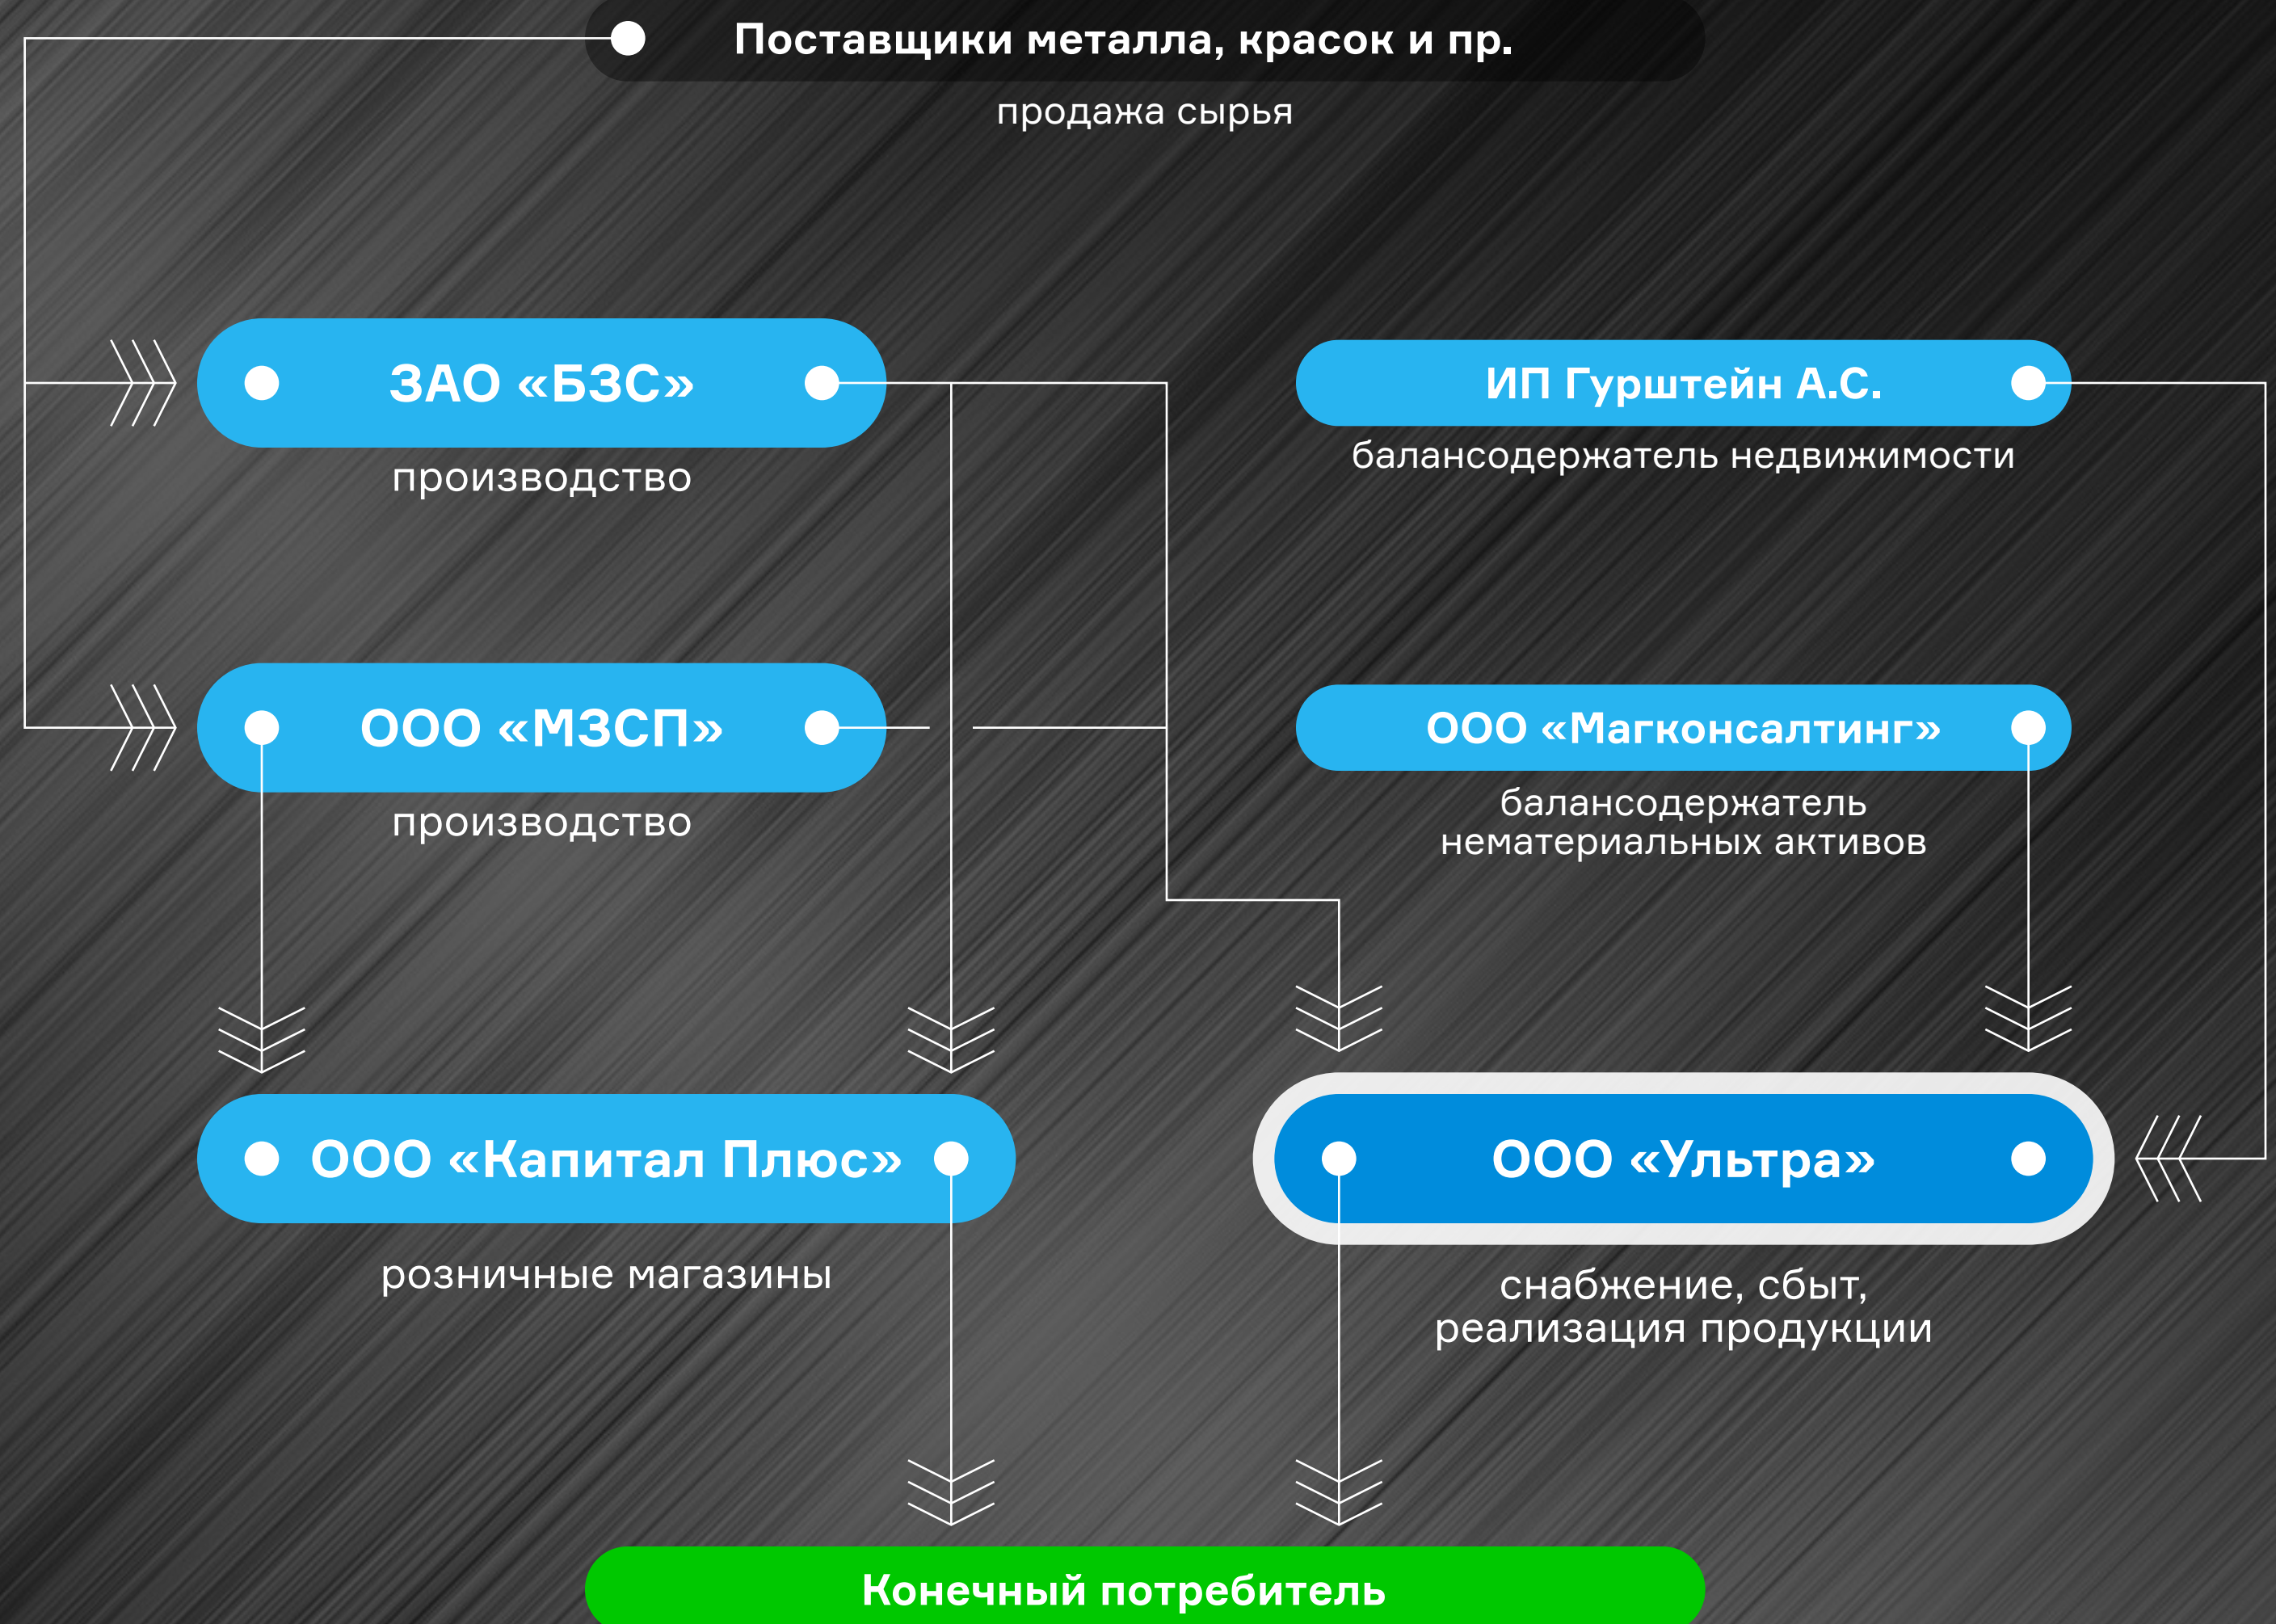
Поставщики металла, красок и пр.

продажа сырья

ЗАО «БЗС»

производство

ИП Гурштейн А.С.

балансодержатель недвижимости

ООО «МЗСП»

производство

ООО «Магконсалтинг»

балансодержатель нематериальных активов

ООО «Капитал Плюс»

розничные магазины

ООО «Ультра»

снабжение, сбыт, реализация продукции

Конечный потребитель